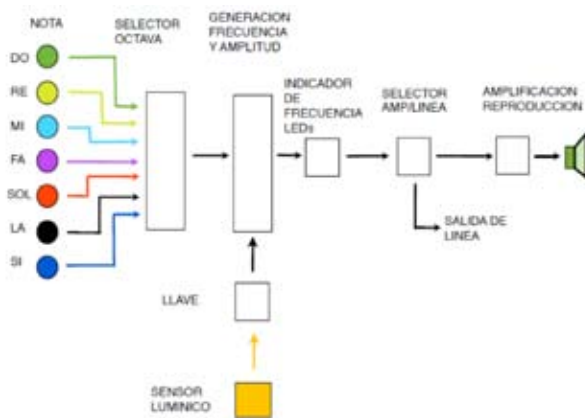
NOTA

DO

RE

MI

FA

SOL

LA

SI

SELECTOR OCTAVA

GENERACION FRECUENCIA Y AMPLITUD

INDICADOR DE FRECUENCIA LEDs

SELECTOR AMP/LINEA

AMPLIFICACION REPRODUCCION

SALIDA DE LINEA

LLAVE

SENSOR LUMINICO